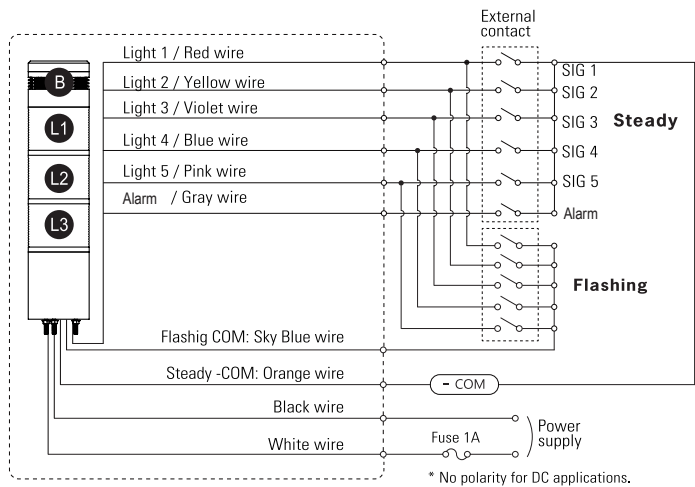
External contact

B

L1

L2

L3

Light 1 / Red wire

Light 2 / Yellow wire

Light 3 / Violet wire

Light 4 / Blue wire

Light 5 / Pink wire

Alarm / Gray wire

SIG 1

SIG 2

SIG 3

SIG 4

SIG 5

Alarm

Steady

Flashing

Flashig COM: Sky Blue wire

Steady -COM: Orange wire

− COM

Black wire

White wire

Fuse 1A

Power supply

* No polarity for DC applications.